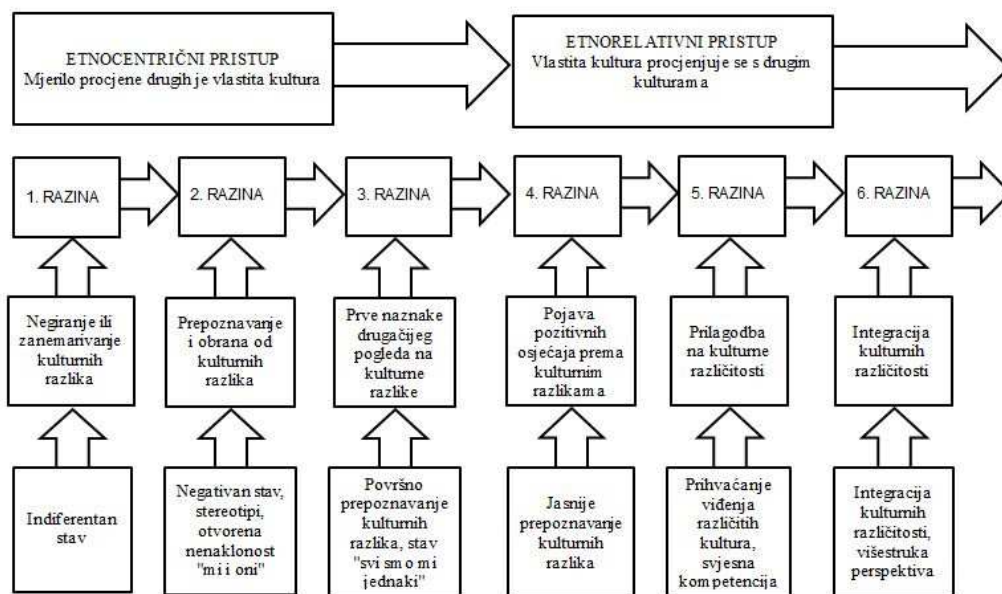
ETNOCENTRIČNI PRISTUP
Mjerilo procjene drugih je vlastita kultura

ETNORELATIVNI PRISTUP
Vlastita kultura procjenjuje se s drugim kulturama

1. RAZINA

Negiranje ili zanemarivanje kulturnih razlika

Indiferentan stav

2. RAZINA

Prepoznavanje i obrana od kulturnih razlika

Negativan stav, stereotipi, otvorena nenaklonost "mi i oni"

3. RAZINA

Prve naznake drugačijeg pogleda na kulturne razlike

Površno prepoznavanje kulturnih razlika, stav "svi smo mi jednaki"

4. RAZINA

Pojava pozitivnih osjećaja prema kulturnim razlikama

Jasnije prepoznavanje kulturnih razlika

5. RAZINA

Prilagodba na kulturne različitosti

Prihvaćanje viđenja različitih kultura, svjesna kompetencija

6. RAZINA

Integracija kulturnih različitosti

Integracija kulturnih različitosti, višestruka perspektiva